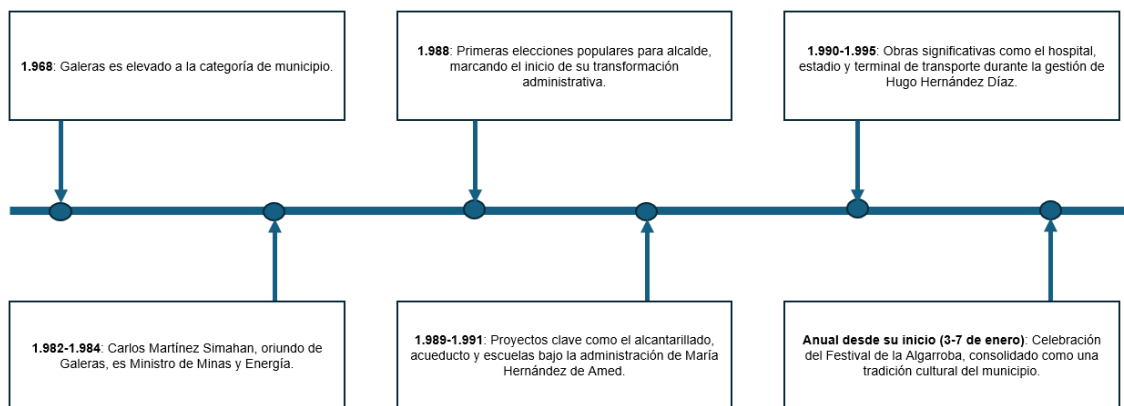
**1.968**: Galeras es elevado a la categoría de municipio.

**1.988**: Primeras elecciones populares para alcalde, marcando el inicio de su transformación administrativa.

**1.990-1.995**: Obras significativas como el hospital, estadio y terminal de transporte durante la gestión de Hugo Hernández Díaz.

**1.982-1.984**: Carlos Martínez Simahan, oriundo de Galeras, es Ministro de Minas y Energía.

**1.989-1.991**: Proyectos clave como el alcantarillado, acueducto y escuelas bajo la administración de María Hernández de Amed.

**Anual desde su inicio (3-7 de enero)**: Celebración del Festival de la Algarroba, consolidado como una tradición cultural del municipio.